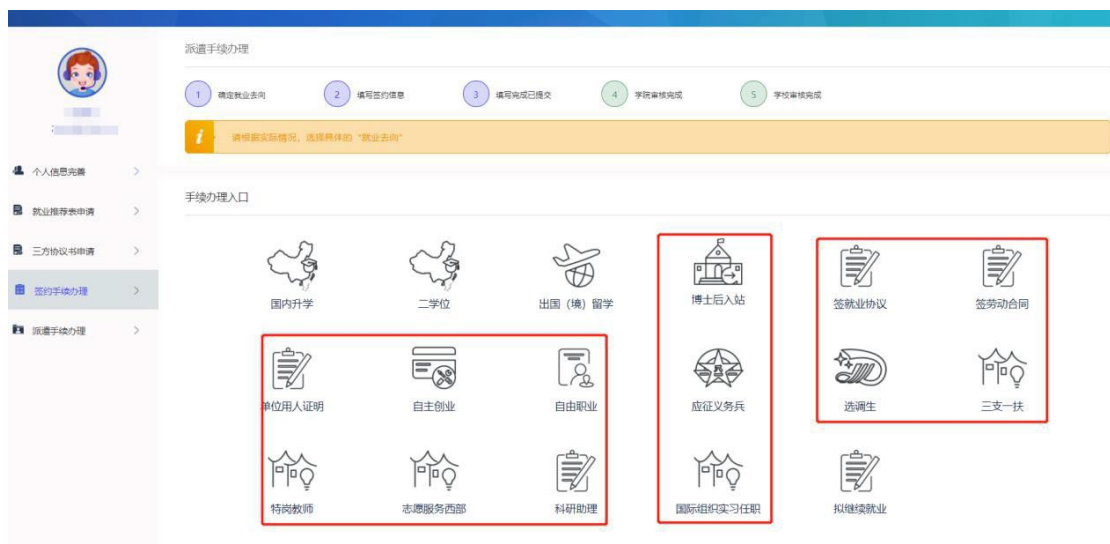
派遣手续办理

1 确定就业去向
2 填写签约信息
3 填写完成已提交
4 学院审核完成
5 学校审核完成

请根据实际情况，选择具体的"就业去向"

个人信息完善
就业推荐表申请
三方协议书申请
签约手续办理
派遣手续办理

手续办理入口

国内升学
二学位
出国（境）留学
博士后入站
签就业协议
签劳动合同
单位用人证明
自主创业
自由职业
应征义务兵
选调生
三支一扶
特岗教师
志愿服务西部
科研助理
国际组织实习任职
拟继续就业